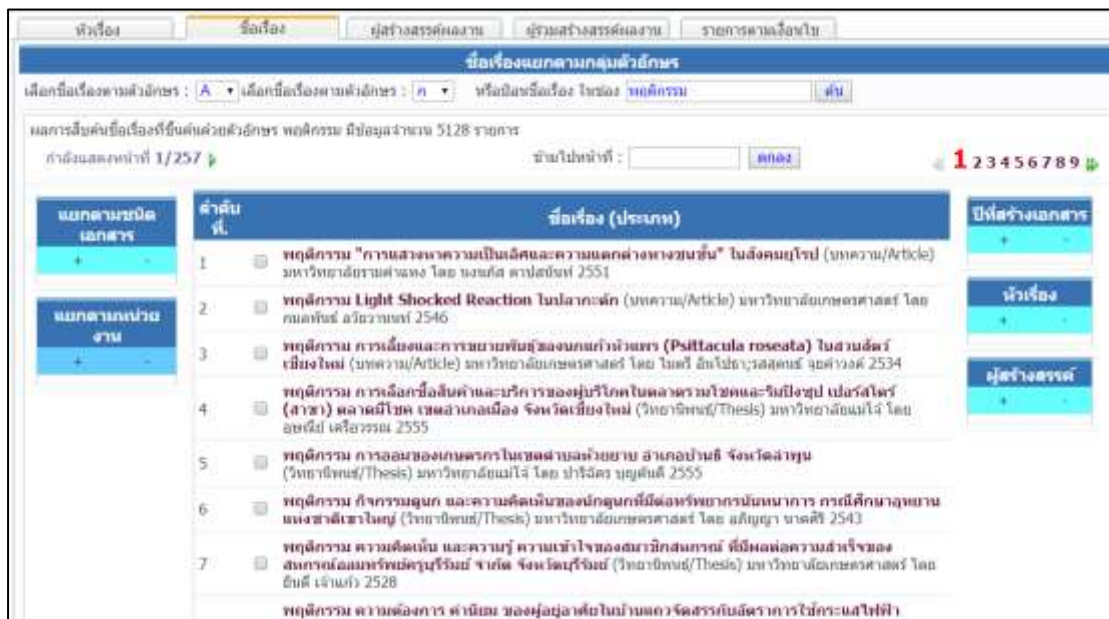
หัวเรื่อง | ชื่อเรื่อง | ผู้สร้างสรรค์ผลงาน | ผู้ร่วมสร้างสรรค์ผลงาน | รายการตามเงื่อนไข

ชื่อเรื่องแยกตามกลุ่มตัวอักษร

เลือกชื่อเรื่องตามตัวอักษร : A เลือกชื่อเรื่องตามตัวอักษร : ก หรือป้อนชื่อเรื่อง ในช่อง พฤติกรรม ค้น

ผลการสืบค้นชื่อเรื่องที่ขึ้นต้นด้วยตัวอักษร พฤติกรรม มีข้อมูลจำนวน 5128 รายการ

กำลังแสดงหน้าที่ 1/257

ข้ามไปหน้าที่ : ตกลง

1 2 3 4 5 6 7 8 9

แยกตามชนิดเอกสาร
+ -

แยกตามหน่วยงาน
+ -

| ลำดับที่ | | ชื่อเรื่อง (ประเภท) |
|---|---|---|
| 1 | | พฤติกรรม "การแสวงหาความเป็นเลิศและความแตกต่างทางชนชั้น" ในสังคมยุโรป (บทความ/Article) มหาวิทยาลัยรามคำแหง โดย นงนภัส คาปสพันธ์ 2551 |
| 2 | | พฤติกรรม Light Shocked Reaction ในปลากะพัก (บทความ/Article) มหาวิทยาลัยเกษตรศาสตร์ โดย กมลพันธ์ อวิรวรรณ 2546 |
| 3 | | พฤติกรรม การเลี้ยงและการขยายพันธุ์ของนกแก้วหัวแพร (Psittacula roseata) ในสวนสัตว์เชียงใหม่ (บทความ/Article) มหาวิทยาลัยเกษตรศาสตร์ โดย ไพศรี อินโปธา;รสสุคนธ์ จุลคำวงศ์ 2534 |
| 4 | | พฤติกรรม การเลือกซื้อสินค้าและบริการของผู้บริโภคในตลาดรวมโชคและริมปิงซุป เปอร์สโตร์ (สาขา) ตลาดมีโชค เขตอำเภอเมือง จังหวัดเชียงใหม่ (วิทยานิพนธ์/Thesis) มหาวิทยาลัยแม่โจ้ โดย อุษณีย์ เครือวรรณ 2555 |
| 5 | | พฤติกรรม การออมของเกษตรกรในเขตตำบลห้วยยาบ อำเภอบ้านธิ จังหวัดลำพูน (วิทยานิพนธ์/Thesis) มหาวิทยาลัยแม่โจ้ โดย ปาริฉัตร บุญคันธ์ 2555 |
| 6 | | พฤติกรรม กิจกรรมดูนก และความคิดเห็นของนักดูนกที่มีต่อทรัพยากรนันทนาการ กรณีศึกษาอุทยานแห่งชาติเขาใหญ่ (วิทยานิพนธ์/Thesis) มหาวิทยาลัยเกษตรศาสตร์ โดย อภิญญา นาคศรี 2543 |
| 7 | | พฤติกรรม ความคิดเห็น และความรู้ ความเข้าใจของสมาชิกสหกรณ์ ที่มีผลต่อความสำเร็จของสหกรณ์ออมทรัพย์ครูบุรีรัมย์ จำกัด จังหวัดบุรีรัมย์ (วิทยานิพนธ์/Thesis) มหาวิทยาลัยเกษตรศาสตร์ โดย ธันดี เจ้าแก้ว 2528 |
| | | พฤติกรรม ความต้องการ ค่านิยม ของผู้อยู่อาศัยในบ้านตามจัดสรรกับอัตราการใช้กระแสไฟฟ้า |

ปีที่สร้างเอกสาร
+ -

หัวเรื่อง
+ -

ผู้สร้างสรรค์
+ -